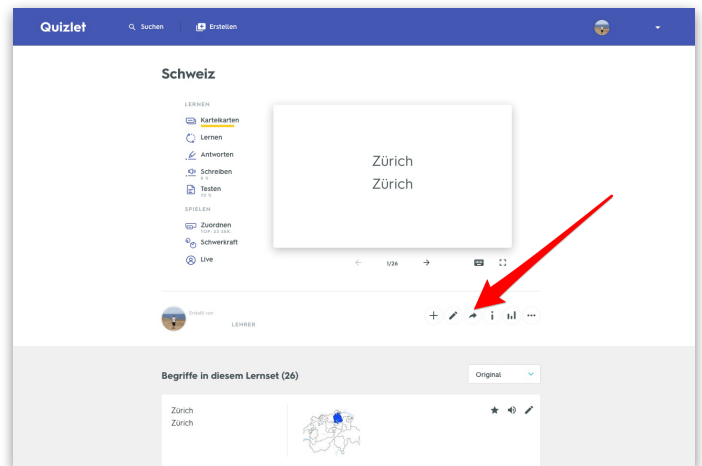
Quizlet
Suchen
Erstellen

Schweiz

LERNEN
Karteikarten
Lernen
Antworten
Schreiben
Testen
SPIELEN
Zuordnen
Schwerkraft
Live

Zürich
Zürich

1/26

Erstellt von
LEHRER

Begriffe in diesem Lernset (26)
Original

Zürich
Zürich